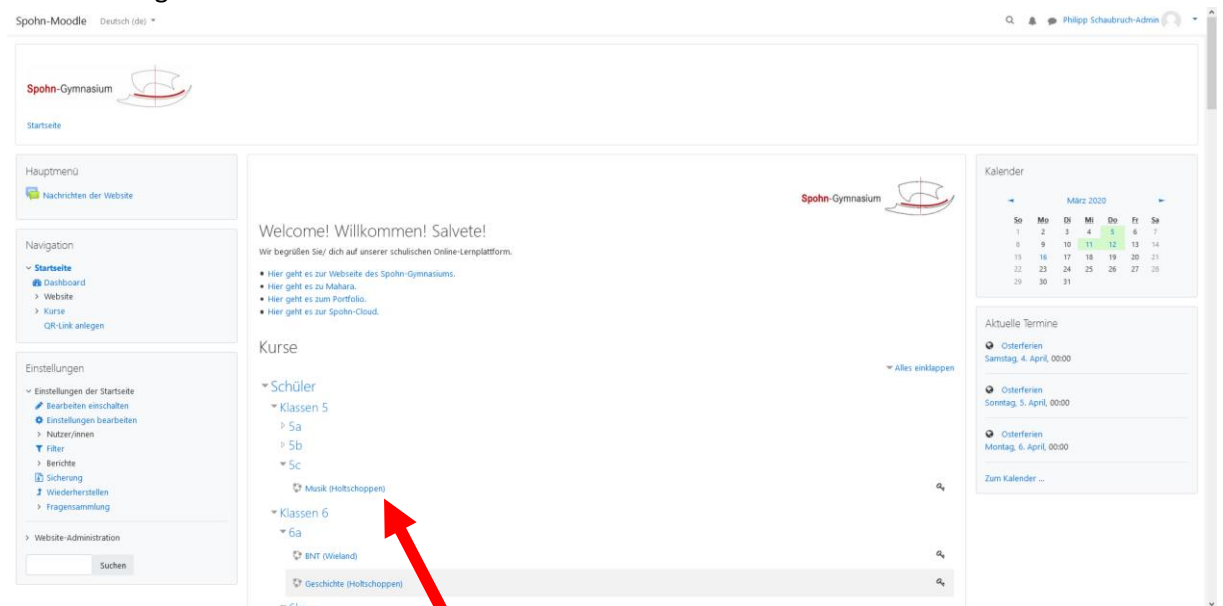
Spohn-Moodle Deutsch (de)

Philipp Schaubruch-Admin

Spohn-Gymnasium

Startseite

Hauptmenü

Nachrichten der Website

Navigation

Startseite
Dashboard
Website
Kurse
QR-Link anlegen

Einstellungen

Einstellungen der Startseite
Bearbeiten einschalten
Einstellungen bearbeiten
Nutzer/innen
Filter
Berichte
Sicherung
Wiederherstellen
Fragensammlung

Website-Administration

Suchen

Spohn-Gymnasium

Welcome! Willkommen! Salvete!

Wir begrüßen Sie/ dich auf unserer schulischen Online-Lernplattform.

• Hier geht es zur Webseite des Spohn-Gymnasiums.
• Hier geht es zu Mahara.
• Hier geht es zum Portfolio.
• Hier geht es zur Spohn-Cloud.

Kurse

Alles einklappen

Schüler
Klassen 5
5a
5b
5c
Musik (Holtschoppen)
Klassen 6
6a
BNT (Wieland)
Geschichte (Holtschoppen)

Kalender

März 2020

| So | Mo | Di | Mi | Do | Fr | Sa |
|---|---|---|---|---|---|---|
| 1 | 2 | 3 | 4 | 5 | 6 | 7 |
| 8 | 9 | 10 | 11 | 12 | 13 | 14 |
| 15 | 16 | 17 | 18 | 19 | 20 | 21 |
| 22 | 23 | 24 | 25 | 26 | 27 | 28 |
| 29 | 30 | 31 | | | | |

Aktuelle Termine

Osterferien
Samstag, 4. April, 00:00

Osterferien
Sonntag, 5. April, 00:00

Osterferien
Montag, 6. April, 00:00

Zum Kalender ...